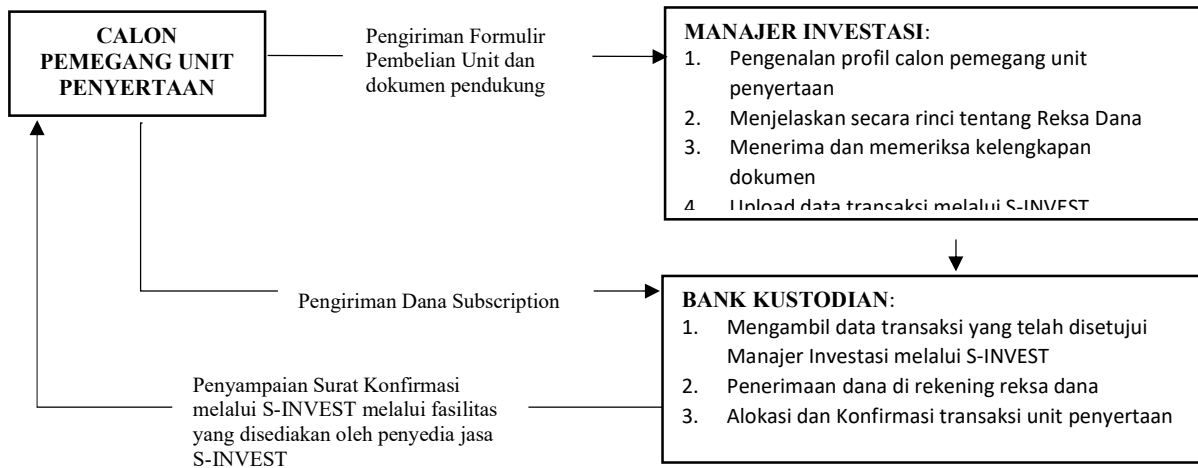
CALON PEMEGANG UNIT PENYERTAAN

Pengiriman Formulir Pembelian Unit dan dokumen pendukung

MANAJER INVESTASI:
1. Pengenalan profil calon pemegang unit penyertaan
2. Menjelaskan secara rinci tentang Reksa Dana
3. Menerima dan memeriksa kelengkapan dokumen
4. Upload data transaksi melalui S-INVEST

Pengiriman Dana Subscription

BANK KUSTODIAN:
1. Mengambil data transaksi yang telah disetujui Manajer Investasi melalui S-INVEST
2. Penerimaan dana di rekening reksa dana
3. Alokasi dan Konfirmasi transaksi unit penyertaan

Penyampaian Surat Konfirmasi melalui S-INVEST melalui fasilitas yang disediakan oleh penyedia jasa S-INVEST